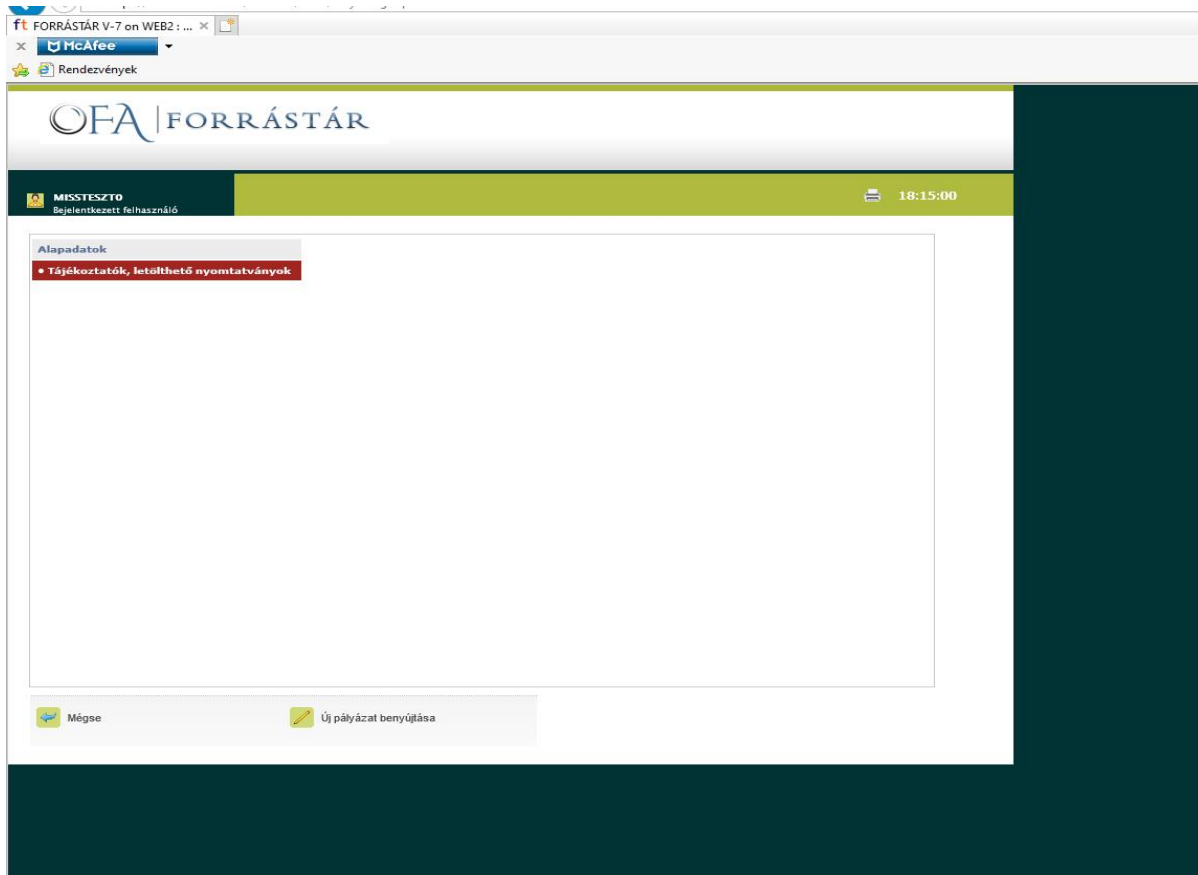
ft FORRÁSTÁR V-7 on WEB2 : ... ×

× McAfee

Rendezvények

OFA | FORRÁSTÁR

MISSTESZT0
Bejelentkezett felhasználó

18:15:00

Alapadatok

• Tájékoztatók, letölthető nyomtatványok

Mégse

Új pályázat benyújtása